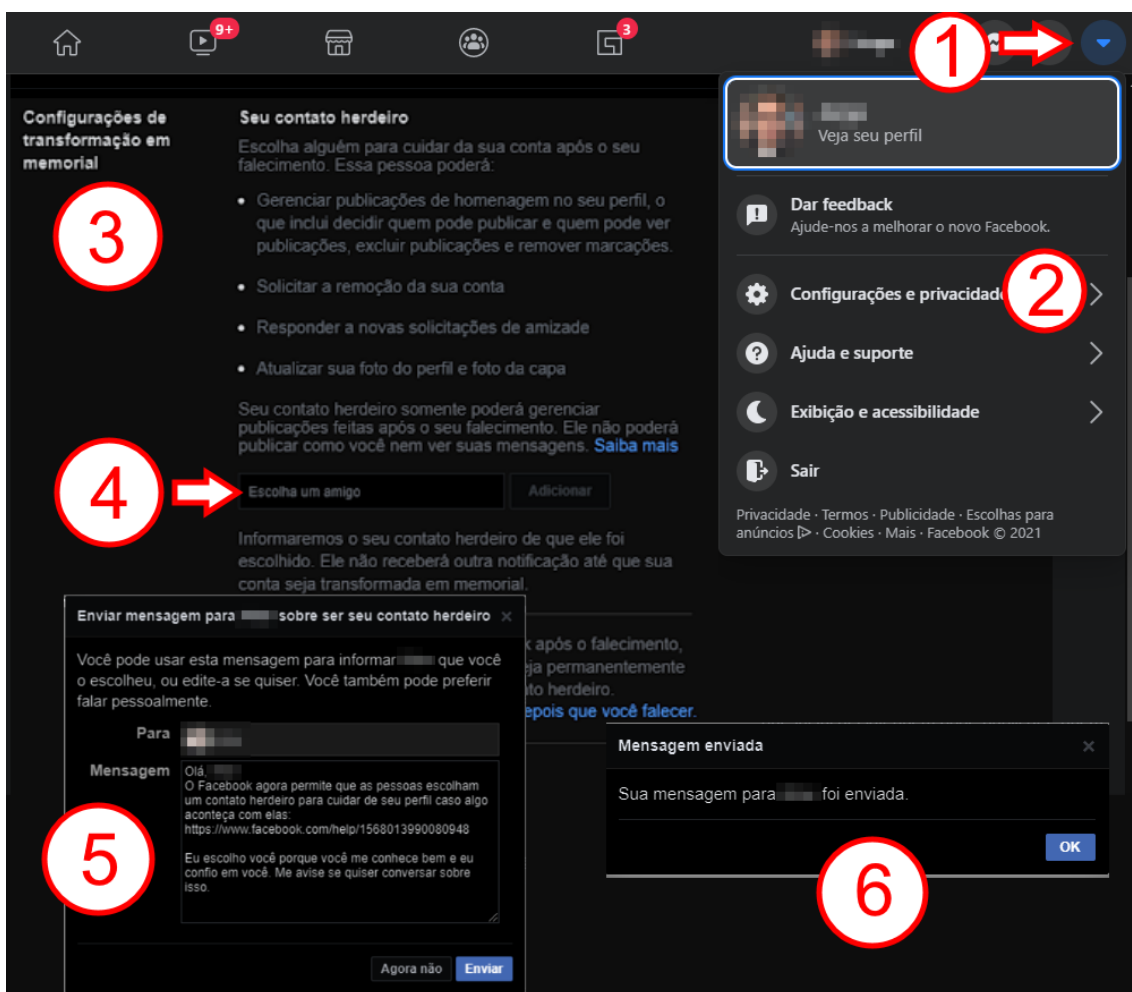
9+

3

1

Veja seu perfil

Dar feedback
Ajude-nos a melhorar o novo Facebook.

Configurações e privacidade

2

Ajuda e suporte

Exibição e acessibilidade

Sair

Privacidade · Termos · Publicidade · Escolhas para anúncios ▷ · Cookies · Mais · Facebook © 2021

Configurações de transformação em memorial

3

Seu contato herdeiro

Escolha alguém para cuidar da sua conta após o seu falecimento. Essa pessoa poderá:

• Gerenciar publicações de homenagem no seu perfil, o que inclui decidir quem pode publicar e quem pode ver publicações, excluir publicações e remover marcações.

• Solicitar a remoção da sua conta

• Responder a novas solicitações de amizade

• Atualizar sua foto do perfil e foto da capa

Seu contato herdeiro somente poderá gerenciar publicações feitas após o seu falecimento. Ele não poderá publicar como você nem ver suas mensagens. Saiba mais

4

Escolha um amigo

Adicionar

Informaremos o seu contato herdeiro de que ele foi escolhido. Ele não receberá outra notificação até que sua conta seja transformada em memorial.

Enviar mensagem para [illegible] sobre ser seu contato herdeiro ×

Você pode usar esta mensagem para informar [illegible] que você o escolheu, ou edite-a se quiser. Você também pode preferir falar pessoalmente.

Para

Mensagem

Olá, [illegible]
O Facebook agora permite que as pessoas escolham um contato herdeiro para cuidar de seu perfil caso algo aconteça com elas:
https://www.facebook.com/help/1568013990080948

Eu escolho você porque você me conhece bem e eu confio em você. Me avise se quiser conversar sobre isso.

5

Agora não Enviar

k após o falecimento, eja permanentemente to herdeiro. epois que você falecer.

Mensagem enviada ×

Sua mensagem para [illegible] foi enviada.

OK

6